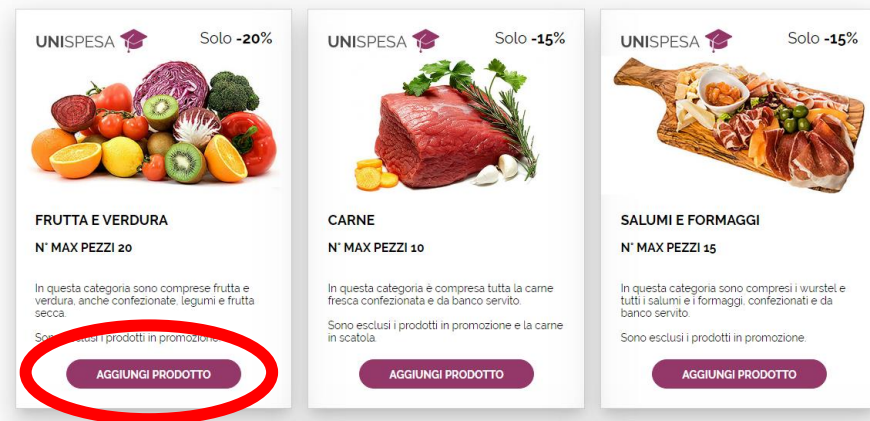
UNISPESA Solo -20%

FRUTTA E VERDURA

N° MAX PEZZI 20

In questa categoria sono comprese frutta e verdura, anche confezionate, legumi e frutta secca.

So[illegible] esclusi i prodotti in promozione.

AGGIUNGI PRODOTTO

UNISPESA Solo -15%

CARNE

N° MAX PEZZI 10

In questa categoria è compresa tutta la carne fresca confezionata e da banco servito.

Sono esclusi i prodotti in promozione e la carne in scatola.

AGGIUNGI PRODOTTO

UNISPESA Solo -15%

SALUMI E FORMAGGI

N° MAX PEZZI 15

In questa categoria sono compresi i wurstel e tutti i salumi e i formaggi, confezionati e da banco servito.

Sono esclusi i prodotti in promozione.

AGGIUNGI PRODOTTO